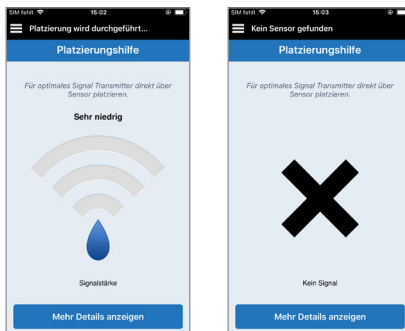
SIM fehlt 15:02

Platzierung wird durchgeführt...

Platzierungshilfe

Für optimales Signal Transmitter direkt über Sensor platzieren.

Sehr niedrig

Signalstärke

Mehr Details anzeigen

SIM fehlt 15:03

Kein Sensor gefunden

Platzierungshilfe

Für optimales Signal Transmitter direkt über Sensor platzieren.

Kein Signal

Mehr Details anzeigen